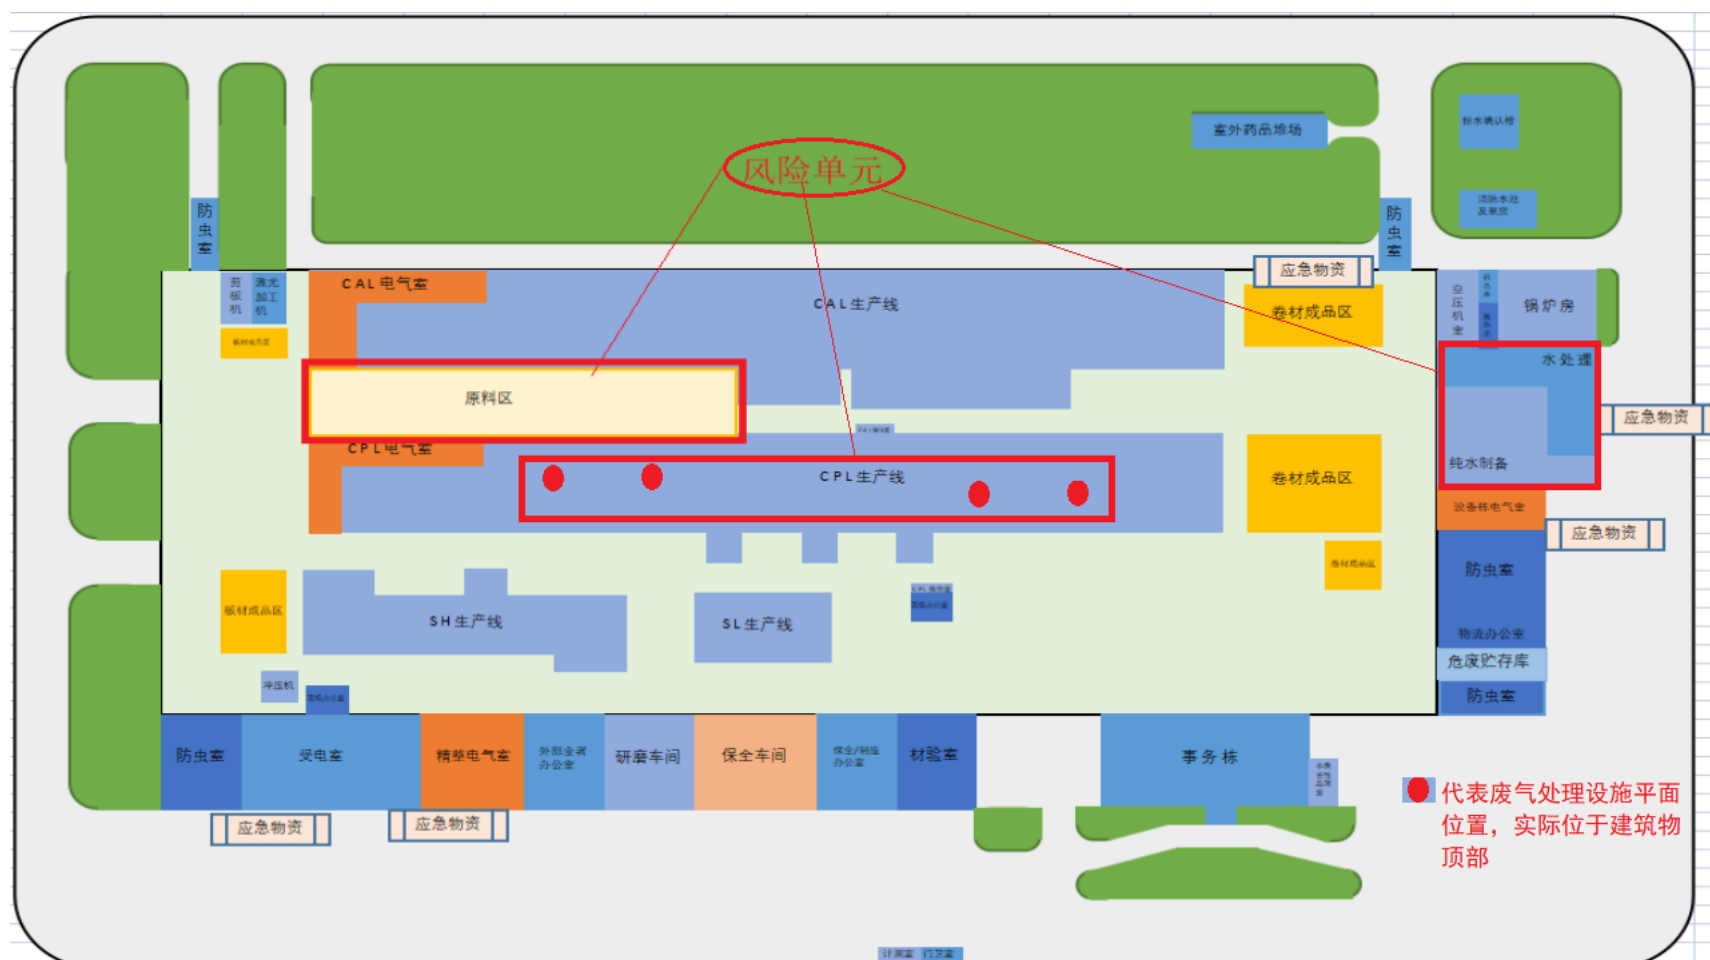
室外药品堆场
排水确认槽
消防水池及泵房
风险单元
防虫室
防虫室
应急物资
CAL电气室
CAL生产线
剪板机
激光加工机
板材成品区
卷材成品区
空压机室
锅炉房
原料区
水处理
纯水制备
应急物资
CPL电气室
CPL生产线
卷材成品区
设备部电气室
应急物资
卷材成品区
防虫室
板材成品区
SH生产线
SL生产线
物流办公室
危废贮存库
防虫室
冲压机
防虫室
受电室
精整电气室
外部业者办公室
研磨车间
保全车间
保全/制造办公室
材验室
事务栋
应急物资
应急物资
代表废气处理设施平面位置，实际位于建筑物顶部
计测室
门卫室